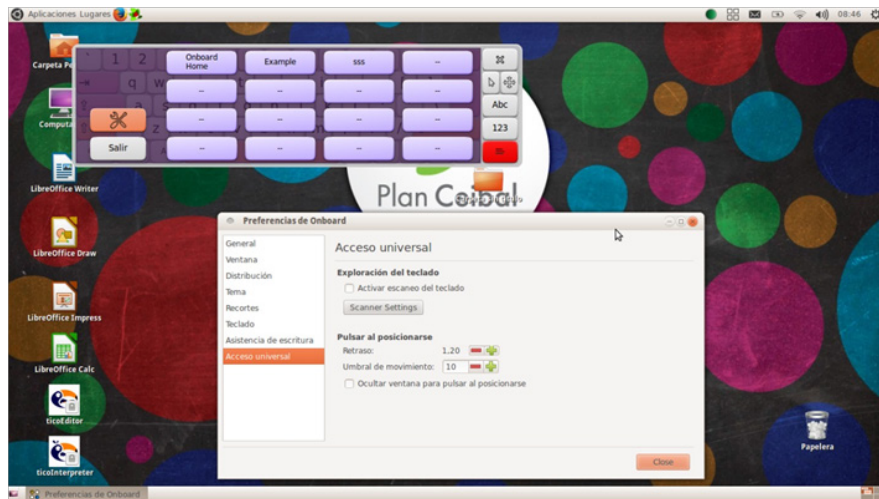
Aplicaciones Lugares

08:46

Carpeta Pe

Computa

LibreOffice Writer

LibreOffice Draw

LibreOffice Impress

LibreOffice Calc

ticoEditor

ticoInterpreter

1 2

q w

Onboard Home

Example

sss

–

–

–

–

–

–

–

–

–

–

–

–

Salir

Abc

123

Plan Ceibal

Preferencias de Onboard

General
Ventana
Distribución
Tema
Recortes
Teclado
Asistencia de escritura
Acceso universal

Acceso universal

Exploración del teclado

Activar escaneo del teclado

Scanner Settings

Pulsar al posicionarse

Retraso: 1,20

Umbral de movimiento: 10

Ocultar ventana para pulsar al posicionarse

Close

Papelera

Preferencias de Onboard